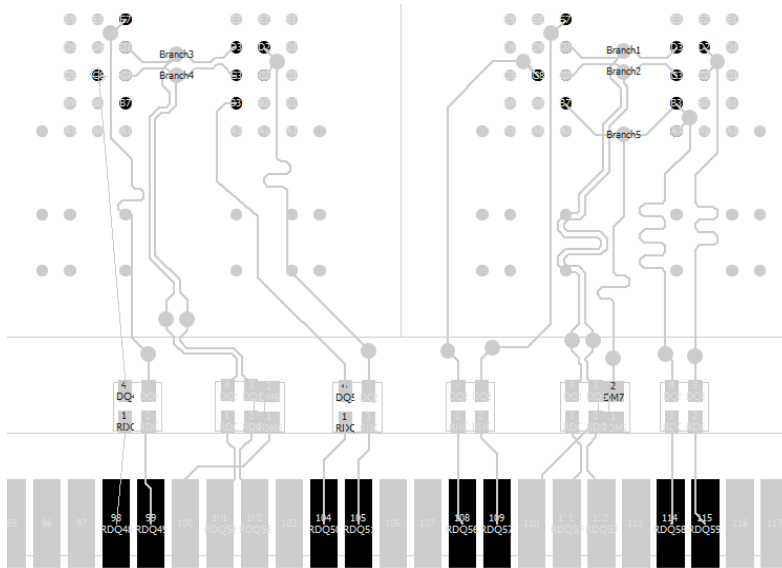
Branch3
Branch4
Branch1
Branch2
Branch5
4
DQ4
1
RDQ
4
DQ5
1
RDQ
2
DM7
95
96
97
98
RDQ48
99
RDQ49
100
101
102
103
104
RDQ50
105
RDQ51
106
107
108
RDQ56
109
RDQ57
110
111
112
113
114
RDQ58
115
RDQ59
116
117